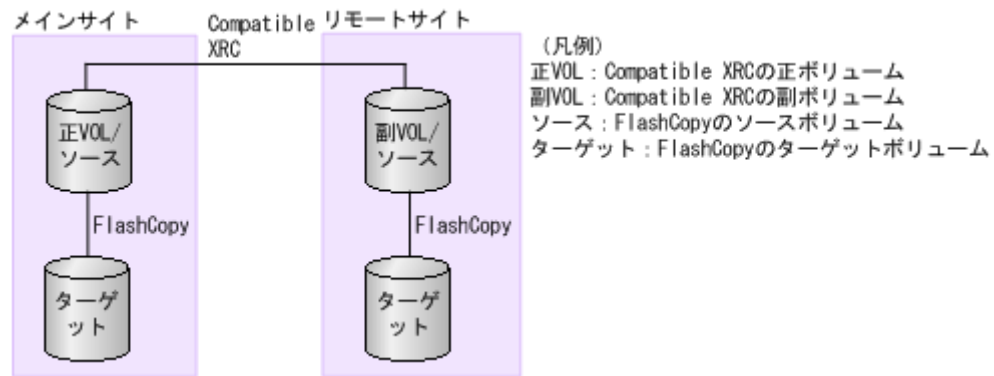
メインサイト

Compatible XRC

リモートサイト

正VOL/ソース

FlashCopy

ターゲット

副VOL/ソース

FlashCopy

ターゲット

（凡例）
正VOL：Compatible XRCの正ボリューム
副VOL：Compatible XRCの副ボリューム
ソース：FlashCopyのソースボリューム
ターゲット：FlashCopyのターゲットボリューム